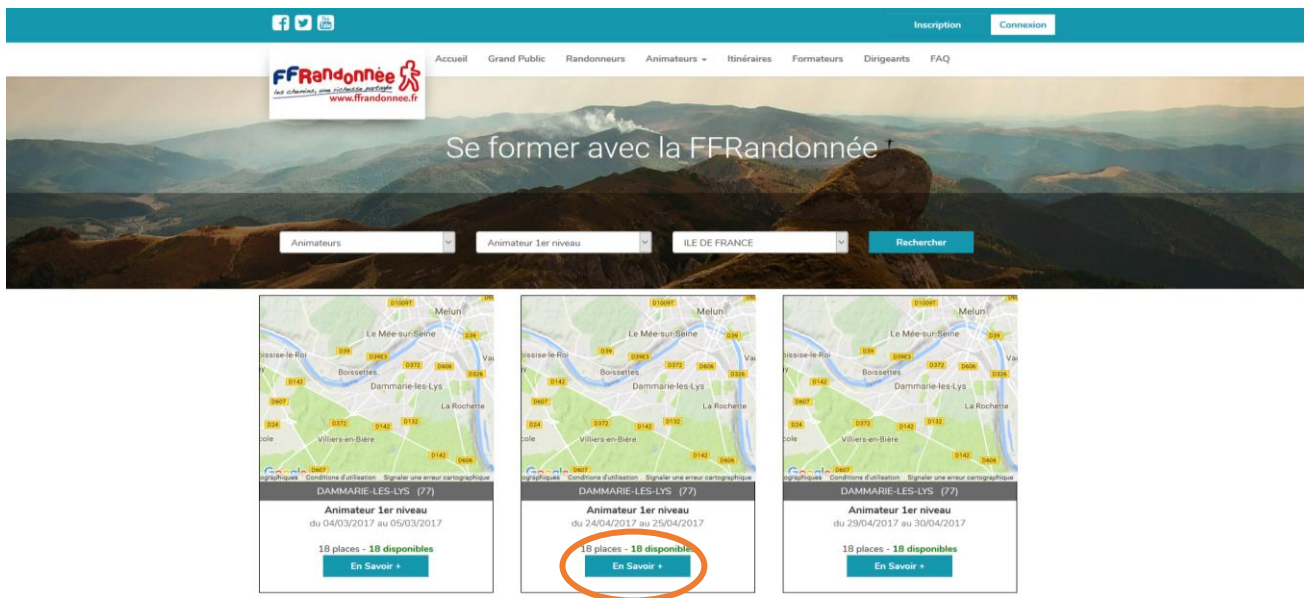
Inscription Connexion

FFRandonnée
les chemins, une richesse partagée
www.ffrandonnee.fr

Accueil Grand Public Randonneurs Animateurs Itinéraires Formateurs Dirigeants FAQ

Se former avec la FFRandonnée

Animateurs
Animateur 1er niveau
ILE DE FRANCE
Rechercher

D1009T Melun Le Mée-sur-Seine D39 oissise-le-Roi D39 D39E3 D372 D606 Boissettes D326 Dammarie-les-Lys D142 D607 La Rochette D24 D372 D132 D142 ole Villiers-en-Bière D142 D606 D607
Google ographiques Conditions d'utilisation Signaler une erreur cartographique
DAMMARIE-LES-LYS (77)
Animateur 1er niveau
du 04/03/2017 au 05/03/2017
18 places - 18 disponibles
En Savoir +

D1009T Melun Le Mée-sur-Seine D39 oissise-le-Roi D39 D39E3 D372 D606 Boissettes D326 Dammarie-les-Lys D142 D607 La Rochette D24 D372 D132 D142 ole Villiers-en-Bière D142 D606 D607
Google ographiques Conditions d'utilisation Signaler une erreur cartographique
DAMMARIE-LES-LYS (77)
Animateur 1er niveau
du 24/04/2017 au 25/04/2017
18 places - 18 disponibles
En Savoir +

D1009T Melun Le Mée-sur-Seine D39 oissise-le-Roi D39 D39E3 D372 D606 Boissettes D326 Dammarie-les-Lys D142 D607 La Rochette D24 D372 D132 D142 ole Villiers-en-Bière D142 D606 D607
Google ographiques Conditions d'utilisation Signaler une erreur cartographique
DAMMARIE-LES-LYS (77)
Animateur 1er niveau
du 29/04/2017 au 30/04/2017
18 places - 18 disponibles
En Savoir +